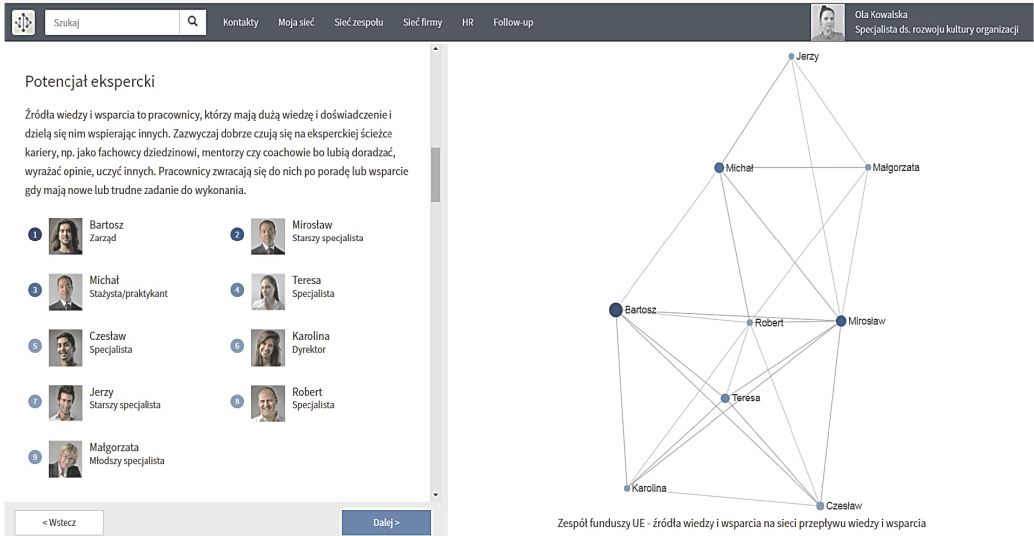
Szukaj

Kontakty Moja sieć Sieć zespołu Sieć firmy HR Follow-up

Ola Kowalska
Specjalista ds. rozwoju kultury organizacji

Potencjał ekspercki

Źródła wiedzy i wsparcia to pracownicy, którzy mają dużą wiedzę i doświadczenie i dzielą się nim wspierając innych. Zazwyczaj dobrze czują się na eksperckiej ścieżce kariery, np. jako fachowcy dziedzinowi, mentorzy czy coachowie bo lubią doradzać, wyrażać opinie, uczyć innych. Pracownicy zwracają się do nich po poradę lub wsparcie gdy mają nowe lub trudne zadanie do wykonania.

1 Bartosz
Zarząd

2 Mirosław
Starszy specjalista

3 Michał
Stażysta/praktykant

4 Teresa
Specjalista

5 Czesław
Specjalista

6 Karolina
Dyrektor

7 Jerzy
Starszy specjalista

8 Robert
Specjalista

9 Małgorzata
Młodszy specjalista

< Wstecz

Dalej >

Jerzy
Michał
Małgorzata
Bartosz
Robert
Mirosław
Teresa
Karolina
Czesław

Zespół funduszy UE - źródła wiedzy i wsparcia na sieci przepływu wiedzy i wsparcia